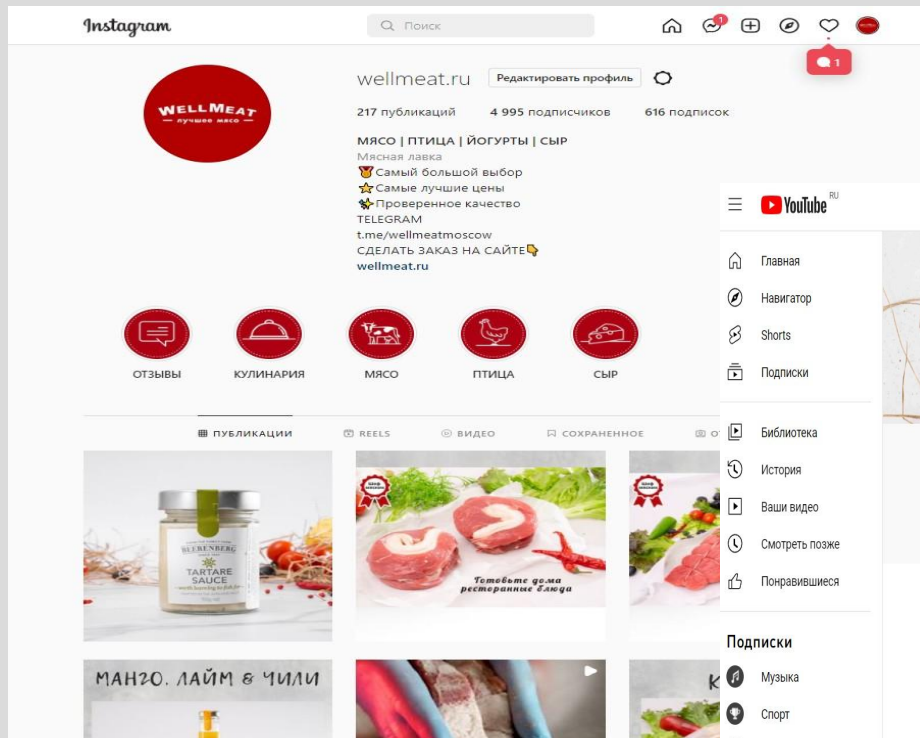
Instagram

Поиск

1

1

WELLMEAT
лучшее мясо

wellmeat.ru Редактировать профиль

217 публикаций 4 995 подписчиков 616 подписок

МЯСО | ПТИЦА | ЙОГУРТЫ | СЫР
Мясная лавка
🥇Самый большой выбор
⭐Самые лучшие цены
✨Проверенное качество
TELEGRAM
t.me/wellmeatmoscow
СДЕЛАТЬ ЗАКАЗ НА САЙТЕ👇
wellmeat.ru

ОТЗЫВЫ КУЛИНАРИЯ МЯСО ПТИЦА СЫР

ПУБЛИКАЦИИ REELS ВИДЕО СОХРАНЕННОЕ

BLERENBERG
TARTARE SAUCE

Готовьте дома ресторанные блюда

МАНГО, ЛАЙМ & ЧИЛИ

YouTube RU

Главная
Навигатор
Shorts
Подписки
Библиотека
История
Ваши видео
Смотреть позже
Понравившиеся

Подписки
Музыка
Спорт